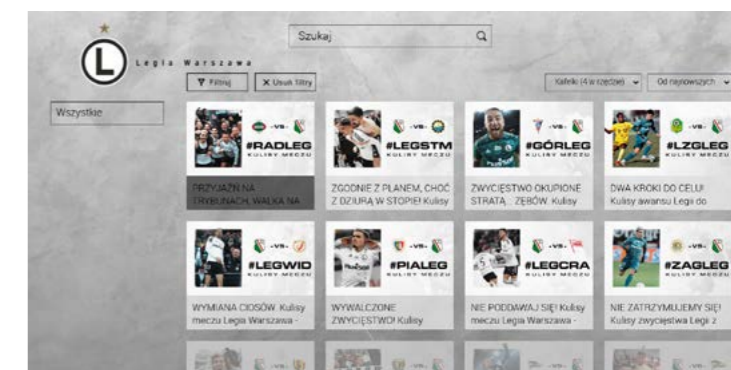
Legia Warszawa

Szukaj

Filtruj
Usuń filtry

Kafelki (4 w rzędzie)
Od najnowszych

Wszystkie

-VS-
#RADLEG
KULISY MECZU
PRZYJAŹŃ NA TRYBUNACH, WALKA NA

-VS-
#LEGSTM
KULISY MECZU
ZGODNIE Z PLANEM, CHOĆ Z DZIURĄ W STOPIE! Kulisy

-VS-
#GÓRLEG
KULISY MECZU
ZWYCIĘSTWO OKUPIONE STRATĄ... ZĘBÓW. Kulisy

-VS-
#LZGLEG
KULISY MECZU
DWA KROKI DO CELU! Kulisy awansu Legii do

-VS-
#LEGWID
KULISY MECZU
WYMIANA CIOSÓW. Kulisy meczu Legia Warszawa -

-VS-
#PIALEG
KULISY MECZU
WYWALCZONE ZWYCIĘSTWO! Kulisy

-VS-
#LEGCRA
KULISY MECZU
NIE PODDAWAJ SIĘ! Kulisy meczu Legia Warszawa -

-VS-
#ZAGLEG
KULISY MECZU
NIE ZATRZYMUJEMY SIĘ! Kulisy zwycięstwa Legii z

-VS-
-VS-
-VS-
-VS-